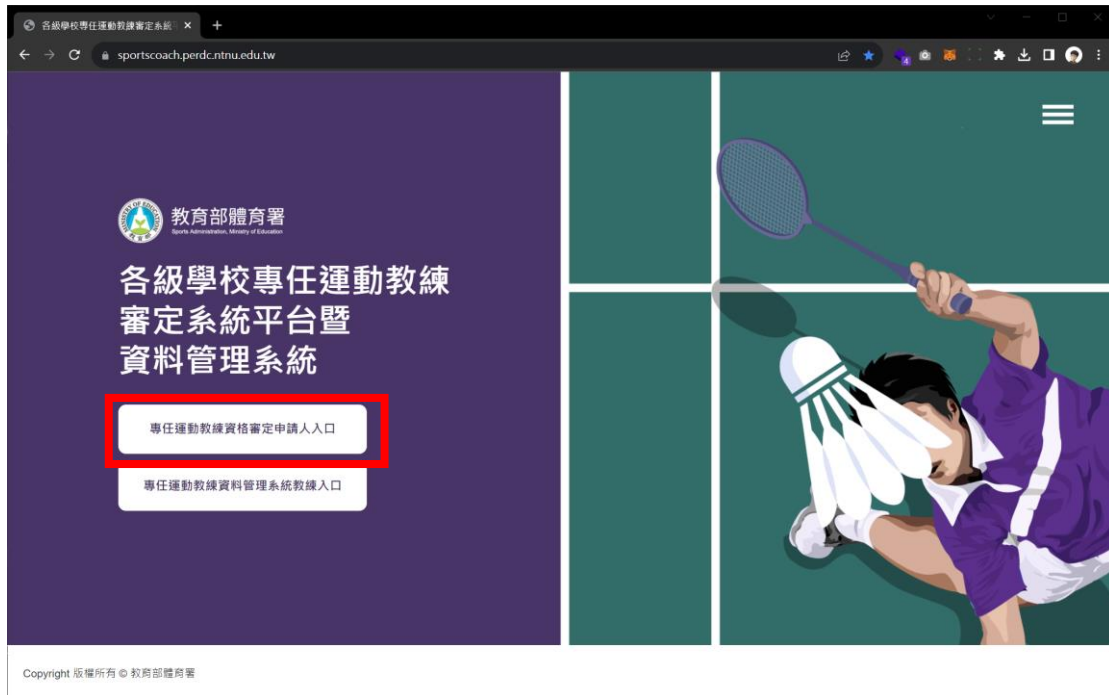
各級學校專任運動教練審定系統

sportscoach.perdc.ntnu.edu.tw

教育部體育署
Sports Administration, Ministry of Education

各級學校專任運動教練審定系統平台暨資料管理系統

專任運動教練資格審定申請人入口

專任運動教練資料管理系統教練入口

Copyright 版權所有 © 教育部體育署